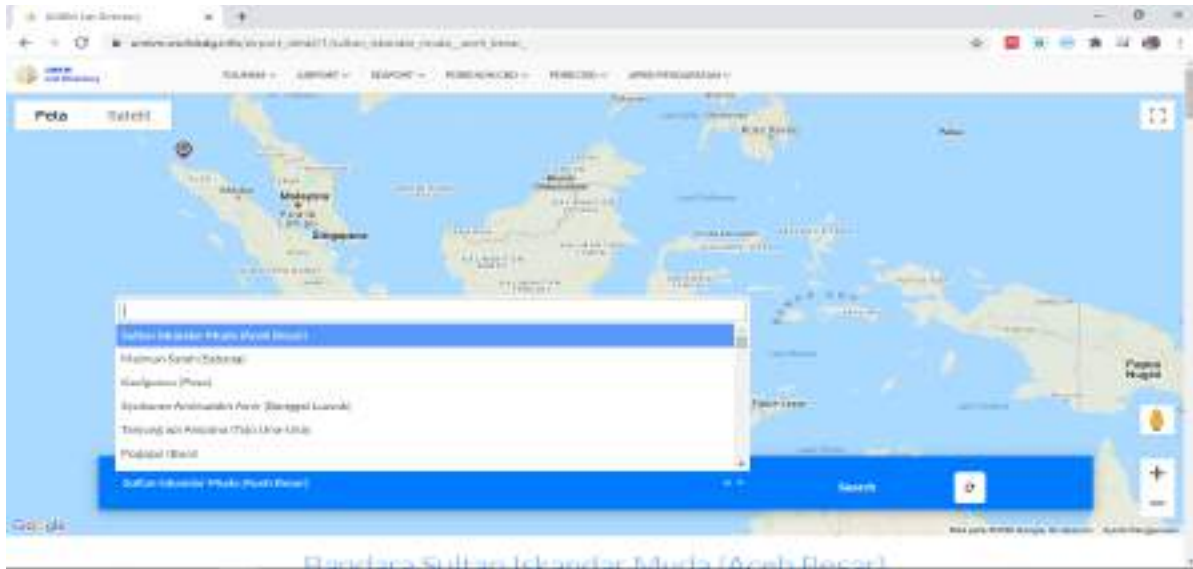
Peta Satelit

Malaysia

Singapore

Sultan Iskandar Muda (Aceh Besar)
Maimun Saleh (Sabang)
Kuala Namu (Deli Serdang)
Sisingamangaraja (Tapanuli Utara)
Depati Amir (Pangkal Pinang)
Pinang Kampai (Dumai)

Sultan Iskandar Muda (Aceh Besar)

Search

Papua Nugini

Google

Bandara Sultan Iskandar Muda (Aceh Besar)